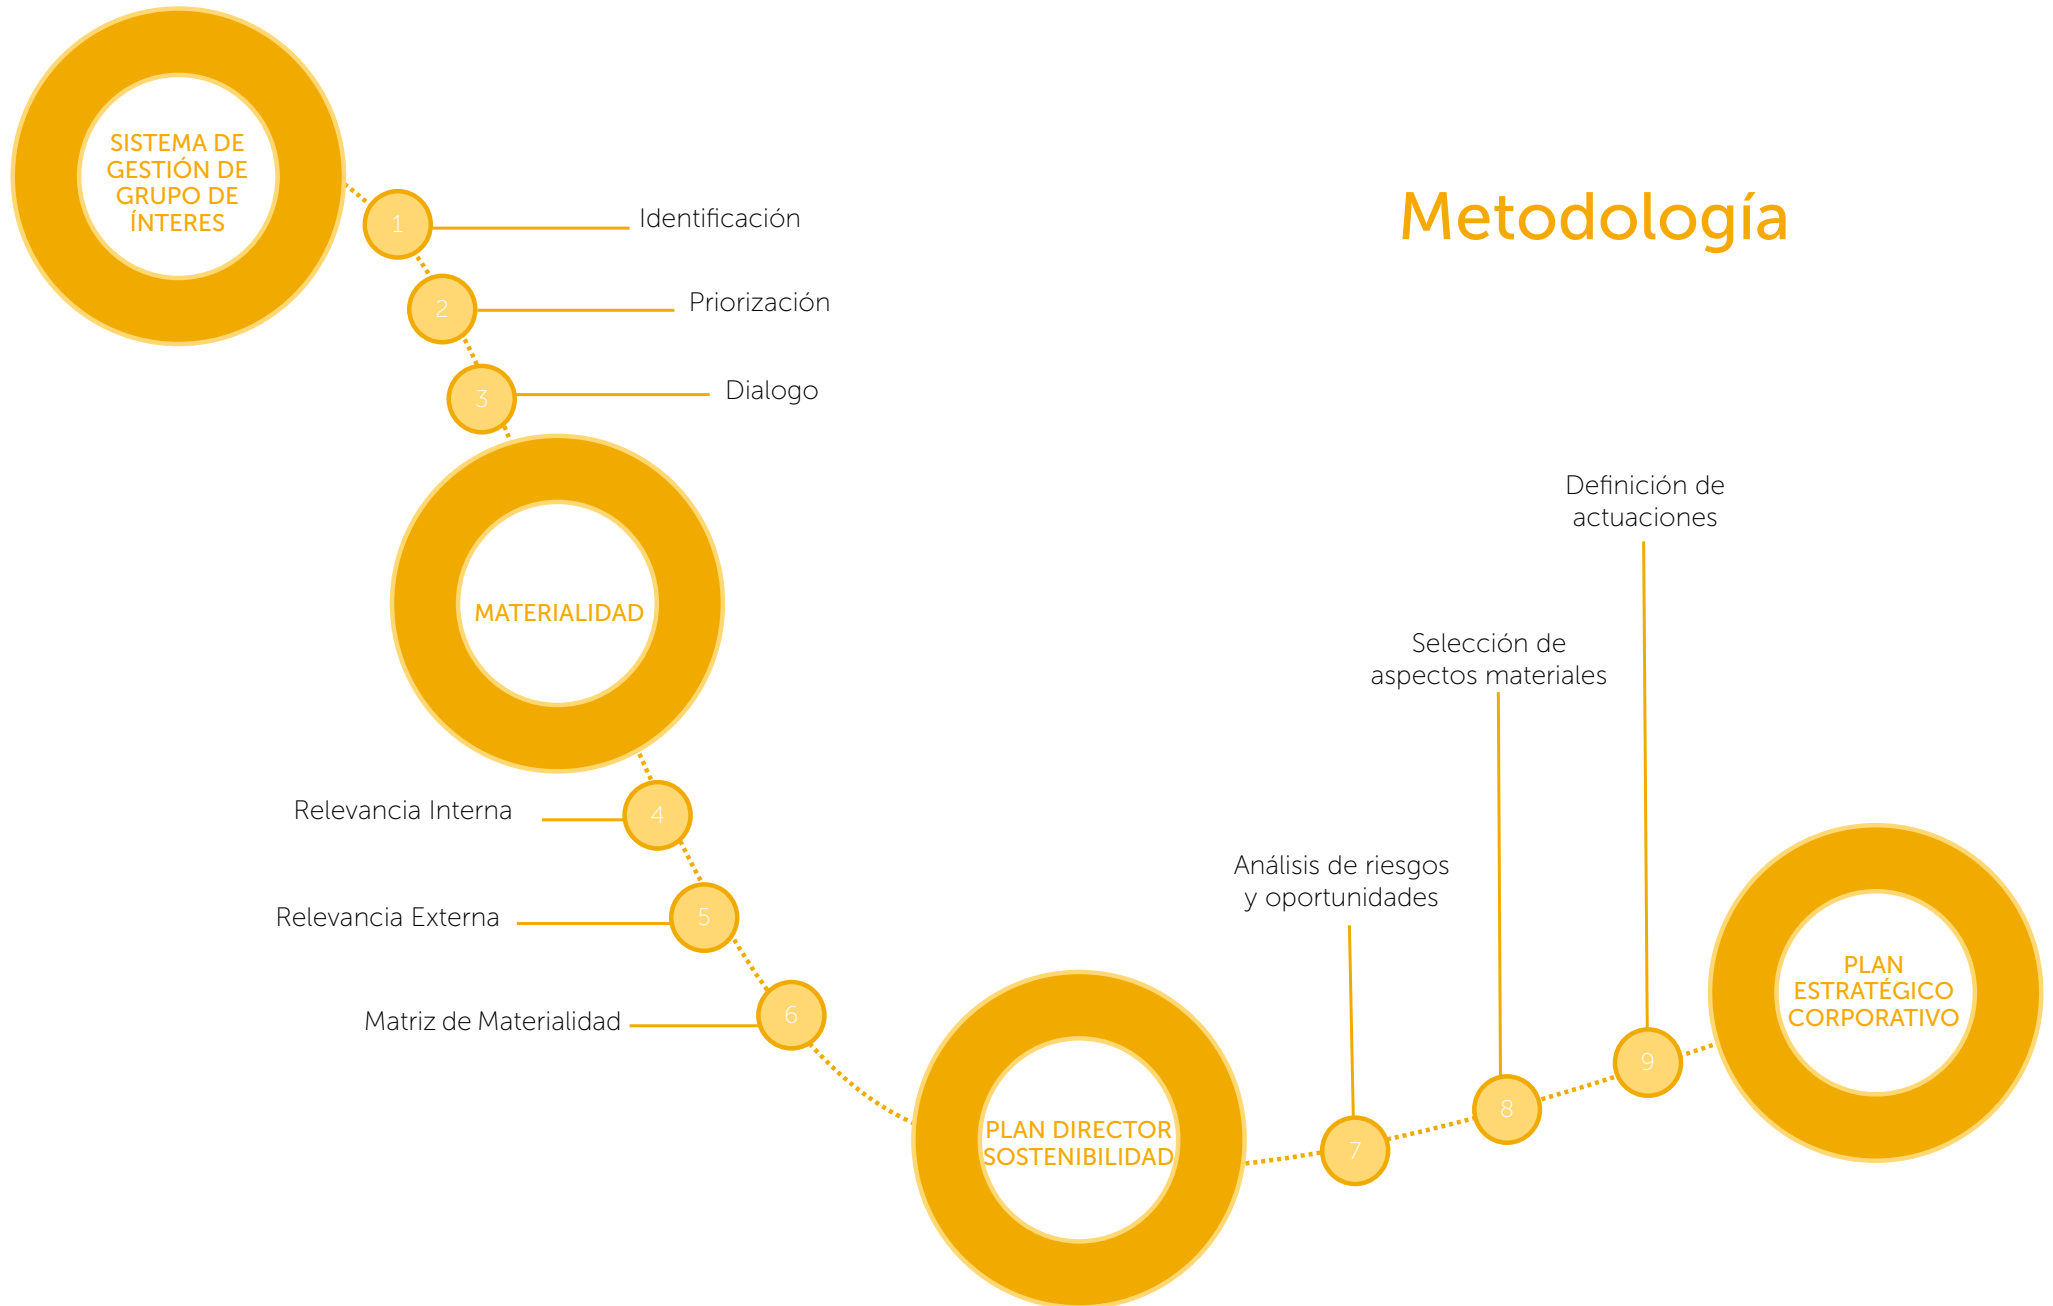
Metodología

SISTEMA DE GESTIÓN DE GRUPO DE ÍNTERES

1 Identificación

2 Priorización

3 Dialogo

MATERIALIDAD

Relevancia Interna 4

Relevancia Externa 5

Matriz de Materialidad 6

PLAN DIRECTOR SOSTENIBILIDAD

Análisis de riesgos y oportunidades 7

Selección de aspectos materiales 8

Definición de actuaciones 9

PLAN ESTRATÉGICO CORPORATIVO